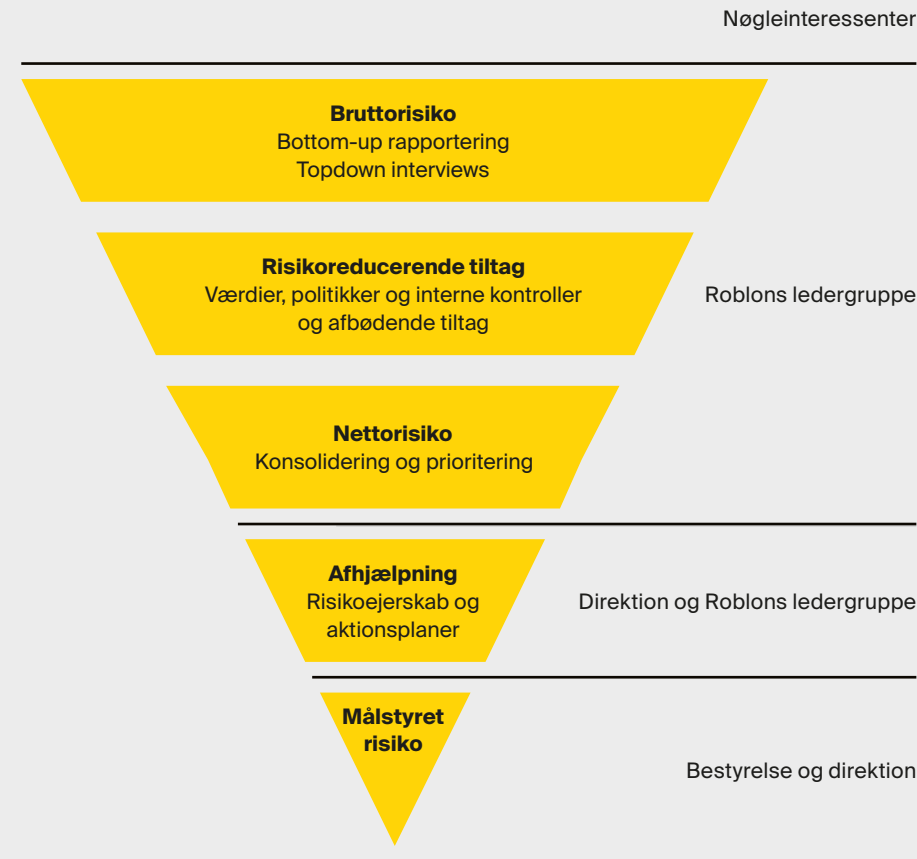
Nøgleinteressenter

**Bruttorisiko**
Bottom-up rapportering
Topdown interviews

**Risikoreducerende tiltag**
Værdier, politikker og interne kontroller og afbødende tiltag

Roblons ledergruppe

**Nettorisiko**
Konsolidering og prioritering

**Afhjælpning**
Risikoejerskab og aktionsplaner

Direktion og Roblons ledergruppe

**Målstyret risiko**

Bestyrelse og direktion